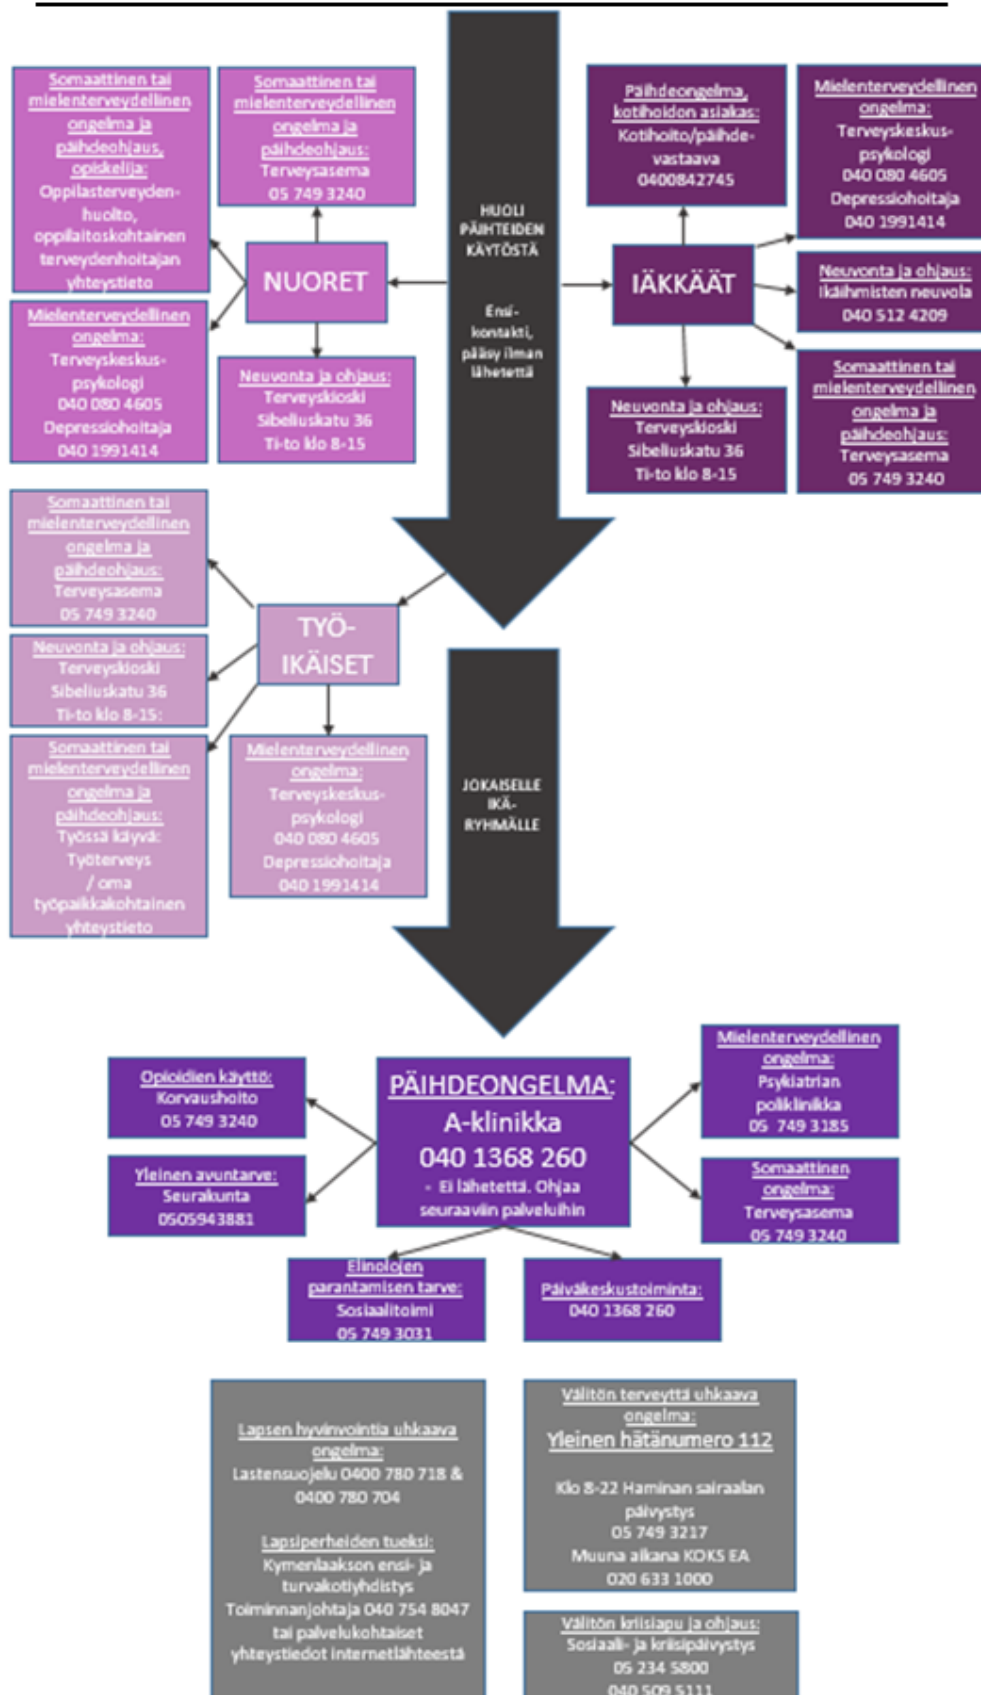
Somaattinen tai mielenterveydellinen ongelma ja päihdeohjaus, opiskelija:
Oppilasterveydenhuolto, oppilaitoskohtainen terveydenhoitajan yhteystieto

Somaattinen tai mielenterveydellinen ongelma ja päihdeohjaus:
Terveysasema
05 749 3240

HUOLI PÄIHTEIDEN KÄYTÖSTÄ

Ensikontakti, pääsy ilman lähetettä

Päihdeongelma, kotihoidon asiakas:
Kotihoito/päihdevastaava
0400842745

Mielenterveydellinen ongelma:
Terveyskeskuspsykologi
040 080 4605
Depressiohoitaja
040 1991414

NUORET

IÄKKÄÄT

Neuvonta ja ohjaus:
Ikäihmisten neuvola
040 512 4209

Mielenterveydellinen ongelma:
Terveyskeskuspsykologi
040 080 4605
Depressiohoitaja
040 1991414

Neuvonta ja ohjaus:
Terveyskioski
Sibeliuskatu 36
Ti-to klo 8-15

Neuvonta ja ohjaus:
Terveyskioski
Sibeliuskatu 36
Ti-to klo 8-15

Somaattinen tai mielenterveydellinen ongelma ja päihdeohjaus:
Terveysasema
05 749 3240

Somaattinen tai mielenterveydellinen ongelma ja päihdeohjaus:
Terveysasema
05 749 3240

TYÖIKÄISET

Neuvonta ja ohjaus:
Terveyskioski
Sibeliuskatu 36
Ti-to klo 8-15:

Somaattinen tai mielenterveydellinen ongelma ja päihdeohjaus:
Työssä käyvä:
Työterveys / oma työpaikkakohtainen yhteystieto

Mielenterveydellinen ongelma:
Terveyskeskuspsykologi
040 080 4605
Depressiohoitaja
040 1991414

JOKAISELLE IKÄRYHMÄLLE

Opioidien käyttö:
Korvaushoito
05 749 3240

PÄIHDEONGELMA:
A-klinikka
040 1368 260
- Ei lähetettä. Ohjaa seuraaviin palveluihin

Mielenterveydellinen ongelma:
Psykiatrian poliklinikka
05 749 3185

Yleinen avuntarve:
Seurakunta
0505943881

Somaattinen ongelma:
Terveysasema
05 749 3240

Elinolojen parantamisen tarve:
Sosiaalitoimi
05 749 3031

Päiväkeskustoiminta:
040 1368 260

Lapsen hyvinvointia uhkaava ongelma:
Lastensuojelu 0400 780 718 & 0400 780 704

Lapsiperheiden tueksi:
Kymenlaakson ensi- ja turvakotiyhdistys
Toiminnanjohtaja 040 754 8047 tai palvelukohtaiset yhteystiedot internetlähteestä

Välitön terveyttä uhkaava ongelma:
Yleinen hätänumero 112

Klo 8-22 Haminan sairaalan päivystys
05 749 3217
Muuna aikana KOKS EA
020 633 1000

Välitön kriisiapu ja ohjaus:
Sosiaali- ja kriisipäivystys
05 234 5800
040 509 5111